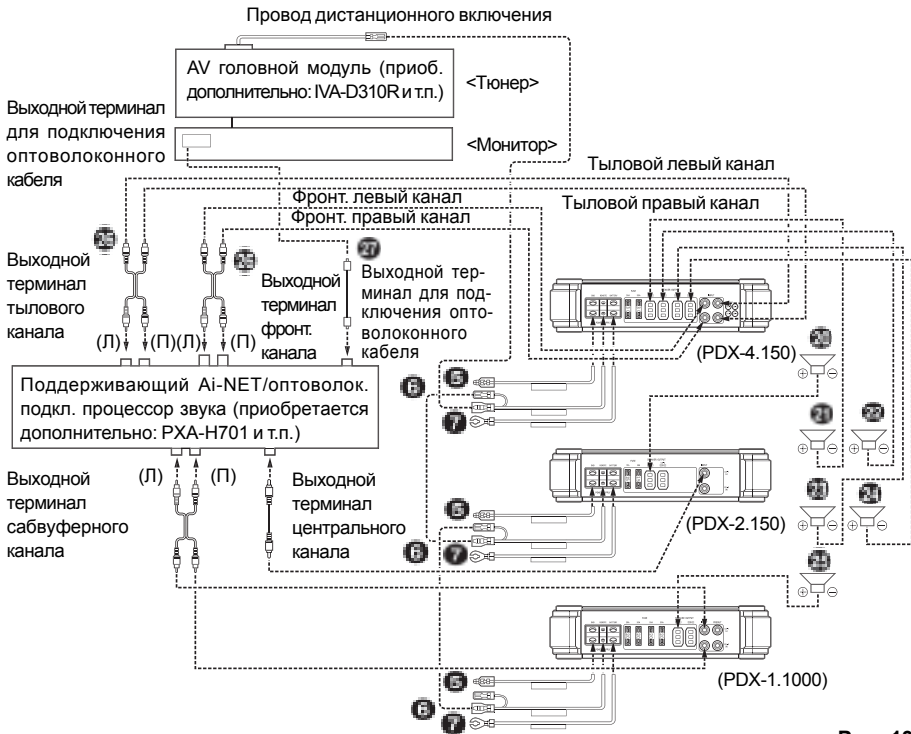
Провод дистанционного включения

AV головной модуль (приоб. дополнительно: IVA-D310R и т.п.)

<Тюнер>

Выходной терминал для подключения оптоволоконного кабеля

<Монитор>

Тыловой левый канал

Фронт. левый канал

Фронт. правый канал

Тыловой правый канал

Выходной терминал тылового канала

Выходной терминал фронт. канала

Выходной терминал для подключения оптоволоконного кабеля

(Л) (П) (Л) (П)

Поддерживающий Ai-NET/оптоволок. подкл. процессор звука (приобретается дополнительно: PXA-H701 и т.п.)

(PDX-4.150)

Выходной терминал сабвуферного канала

(Л) (П)

Выходной терминал центрального канала

(PDX-2.150)

(PDX-1.1000)

Рис. 10